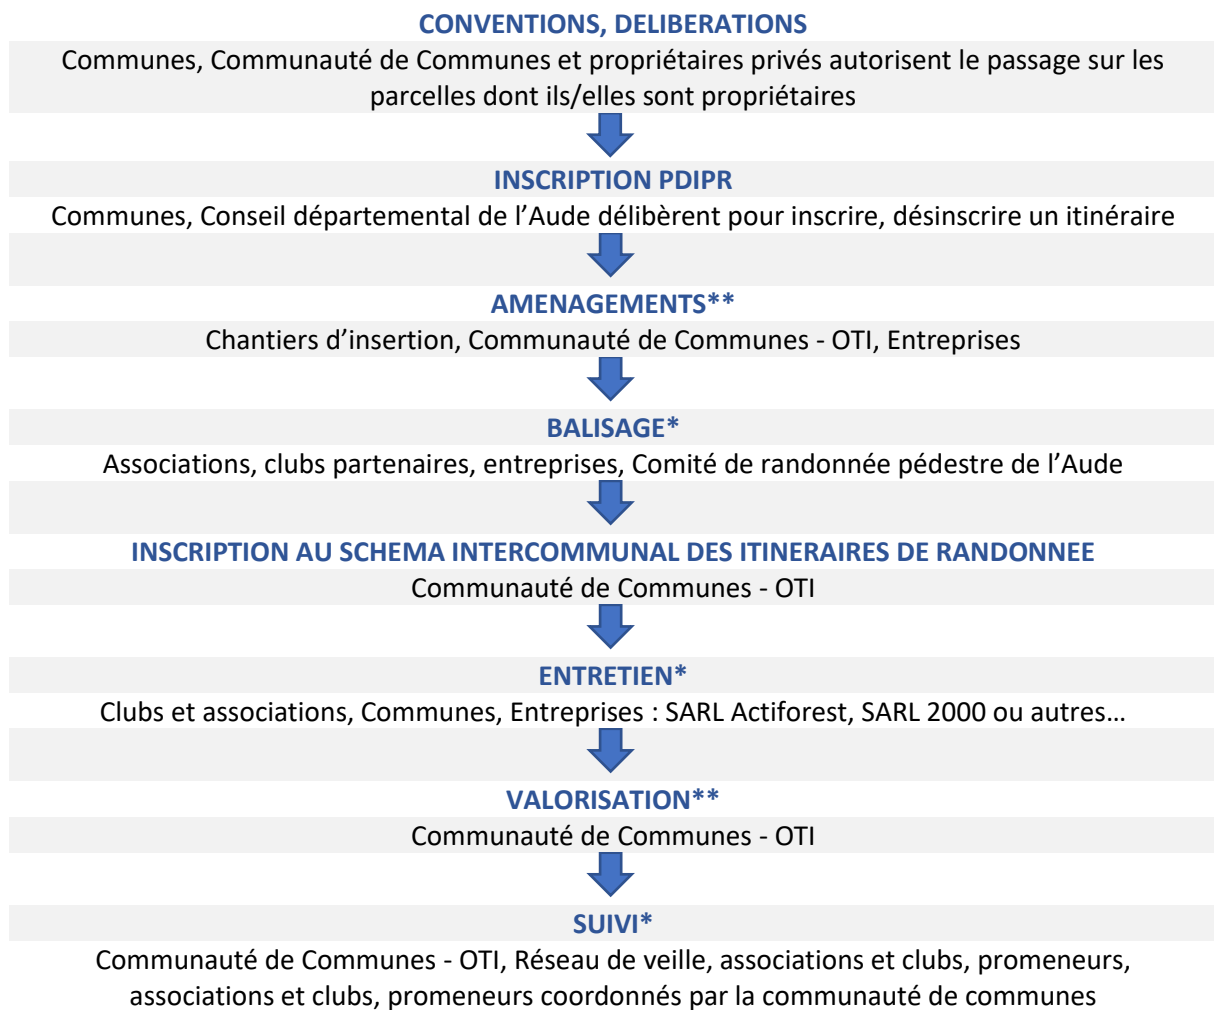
CONVENTIONS, DELIBERATIONS

Communes, Communauté de Communes et propriétaires privés autorisent le passage sur les parcelles dont ils/elles sont propriétaires

INSCRIPTION PDIPR

Communes, Conseil départemental de l'Aude délibèrent pour inscrire, désinscrire un itinéraire

AMENAGEMENTS**

Chantiers d'insertion, Communauté de Communes - OTI, Entreprises

BALISAGE*

Associations, clubs partenaires, entreprises, Comité de randonnée pédestre de l'Aude

INSCRIPTION AU SCHEMA INTERCOMMUNAL DES ITINERAIRES DE RANDONNEE

Communauté de Communes - OTI

ENTRETIEN*

Clubs et associations, Communes, Entreprises : SARL Actiforest, SARL 2000 ou autres…

VALORISATION**

Communauté de Communes - OTI

SUIVI*

Communauté de Communes - OTI, Réseau de veille, associations et clubs, promeneurs, associations et clubs, promeneurs coordonnés par la communauté de communes